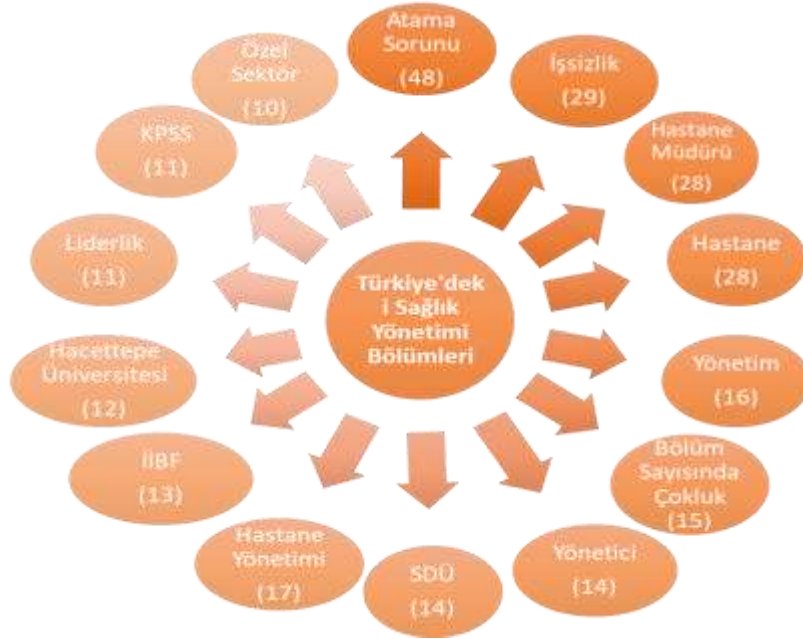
Türkiye'dek i Sağlık Yönetimi Bölümleri

Atama Sorunu (48)

İşsizlik (29)

Hastane Müdürü (28)

Hastane (28)

Yönetim (16)

Bölüm Sayısında Çokluk (15)

Yönetici (14)

SDÜ (14)

Hastane Yönetimi (17)

İİBF (13)

Hacettepe Üniversitesi (12)

Liderlik (11)

KPSS (11)

Özel Sektör (10)